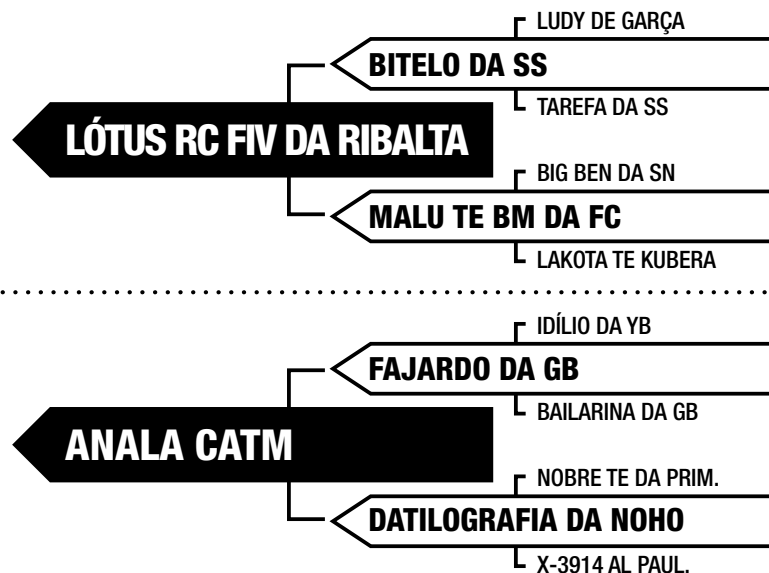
LÓTUS RC FIV DA RIBALTA

BITELO DA SS

LUDY DE GARÇA

TAREFA DA SS

MALU TE BM DA FC

BIG BEN DA SN

LAKOTA TE KUBERA

ANALA CATM

FAJARDO DA GB

IDÍLIO DA YB

BAILARINA DA GB

DATILOGRAFIA DA NOHO

NOBRE TE DA PRIM.

X-3914 AL PAUL.